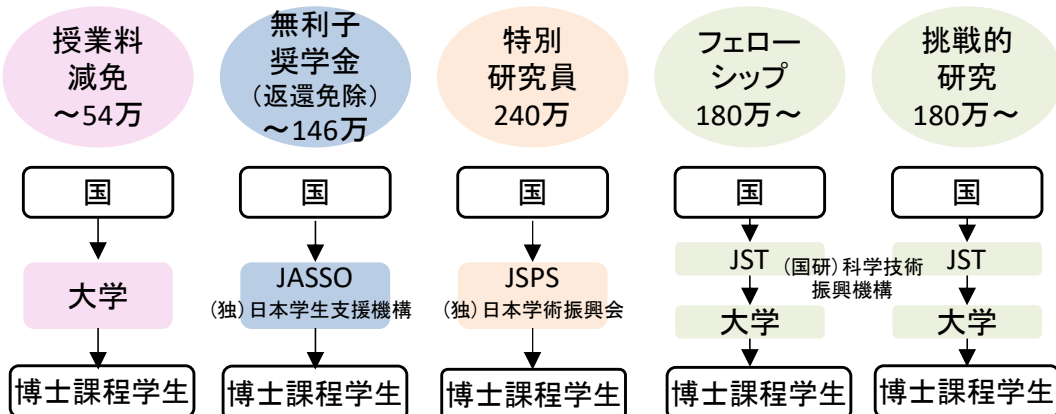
授業料減免
～54万

無利子奨学金
（返還免除）
～146万

特別研究員
240万

フェローシップ
180万～

挑戦的研究
180万～

国
大学
博士課程学生

国
JASSO
（独）日本学生支援機構
博士課程学生

国
JSPS
（独）日本学術振興会
博士課程学生

国
JST
（国研）科学技術振興機構
大学
博士課程学生

国
JST
大学
博士課程学生